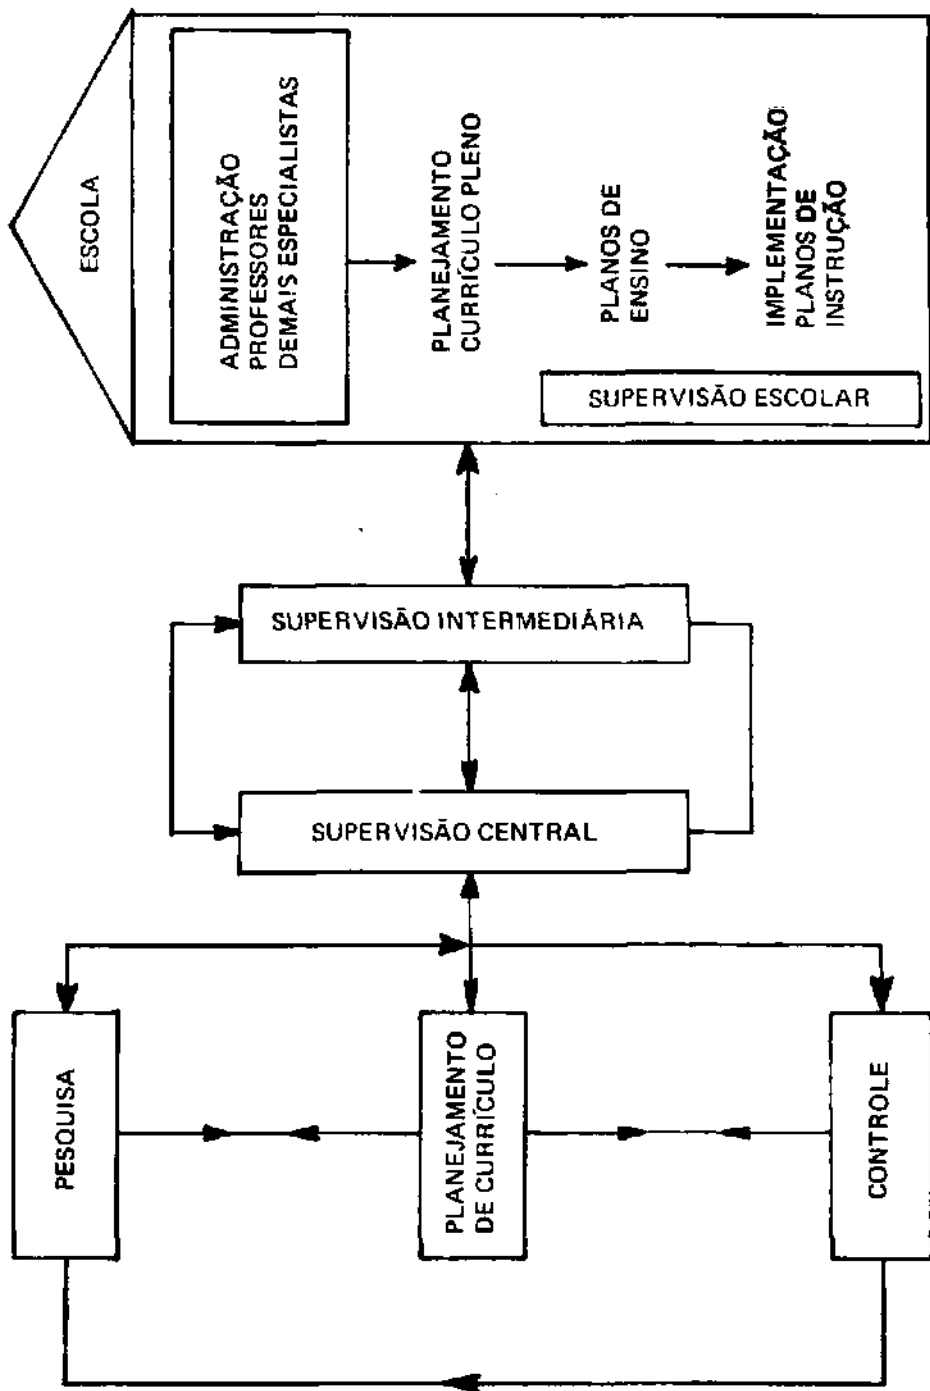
ESCOLA

ADMINISTRAÇÃO
PROFESSORES
DEMAIS ESPECIALISTAS

PLANEJAMENTO
CURRÍCULO PLENO

PLANOS DE
ENSINO

IMPLEMENTAÇÃO
PLANOS DE
INSTRUÇÃO

SUPERVISÃO ESCOLAR

SUPERVISÃO INTERMEDIÁRIA

SUPERVISÃO CENTRAL

PESQUISA

PLANEJAMENTO
DE CURRÍCULO

CONTROLE